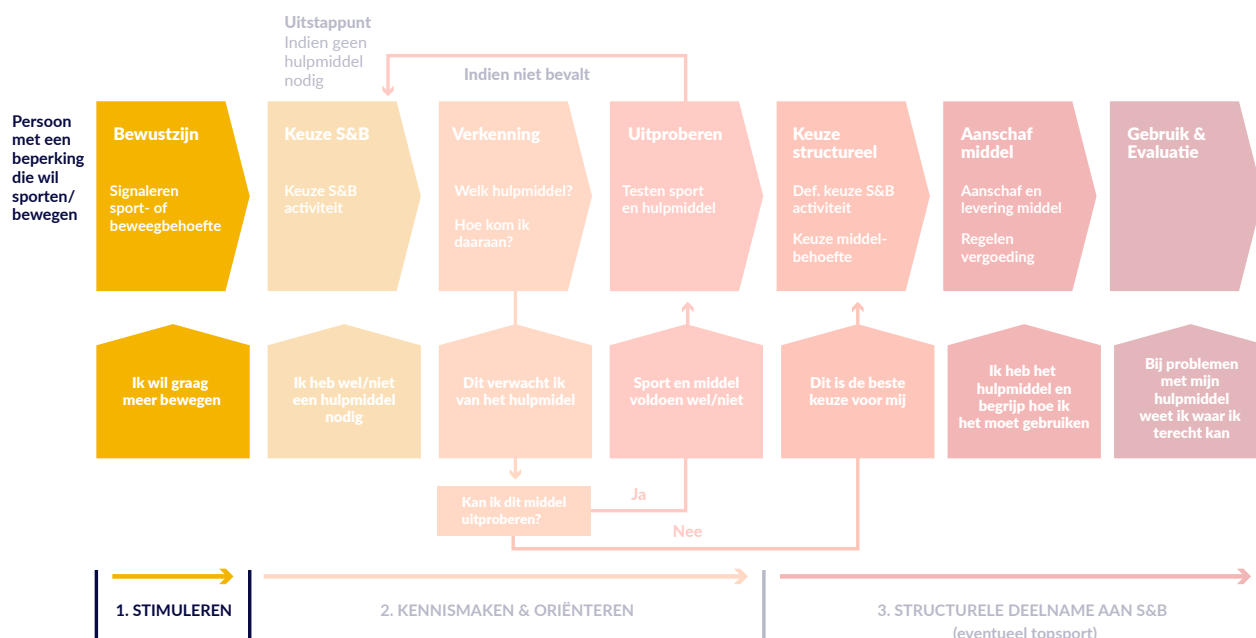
Uitstappunt
Indien geen hulpmiddel nodig

Indien niet bevalt

Persoon met een beperking die wil sporten/ bewegen

Bewustzijn
Signaleren sport- of beweegbehoefte

Keuze S&B
Keuze S&B activiteit

Verkenning
Welk hulpmiddel?
Hoe kom ik daaraan?

Uitproberen
Testen sport en hulpmiddel

Keuze structureel
Def. keuze S&B activiteit
Keuze middelbehoefte

Aanschaf middel
Aanschaf en levering middel
Regelen vergoeding

Gebruik & Evaluatie

Ik wil graag meer bewegen

Ik heb wel/niet een hulpmiddel nodig

Dit verwacht ik van het hulpmiddel

Sport en middel voldoen wel/niet

Dit is de beste keuze voor mij

Ik heb het hulpmiddel en begrijp hoe ik het moet gebruiken

Bij problemen met mijn hulpmiddel weet ik waar ik terecht kan

Kan ik dit middel uitproberen?

Ja

Nee

1. STIMULEREN

2. KENNISMAKEN & ORIËNTEREN

3. STRUCTURELE DEELNAME AAN S&B
(eventueel topsport)